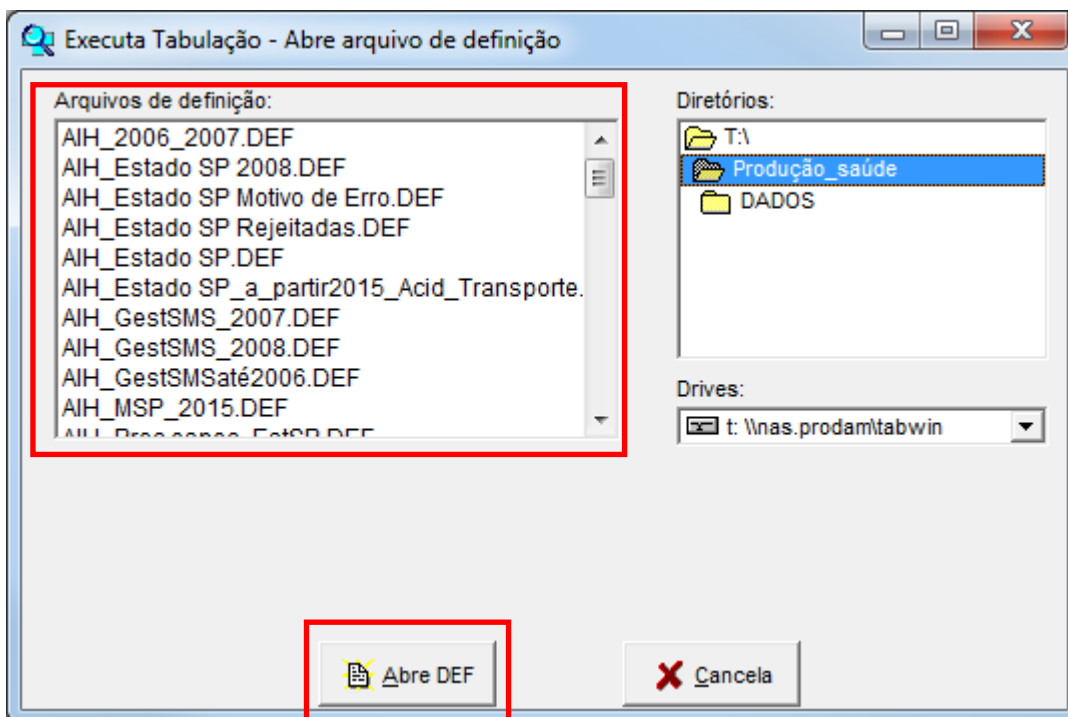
Executa Tabulação - Abre arquivo de definição

Arquivos de definição:

AIH_2006_2007.DEF
AIH_Estado SP 2008.DEF
AIH_Estado SP Motivo de Erro.DEF
AIH_Estado SP Rejeitadas.DEF
AIH_Estado SP.DEF
AIH_Estado SP_a_partir2015_Acid_Transporte.
AIH_GestSMS_2007.DEF
AIH_GestSMS_2008.DEF
AIH_GestSMSaté2006.DEF
AIH_MSP_2015.DEF
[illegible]

Diretórios:

T:\
Produção_saúde
DADOS

Drives:

t: \\nas.prodam\tabwin

Abre DEF

Cancela